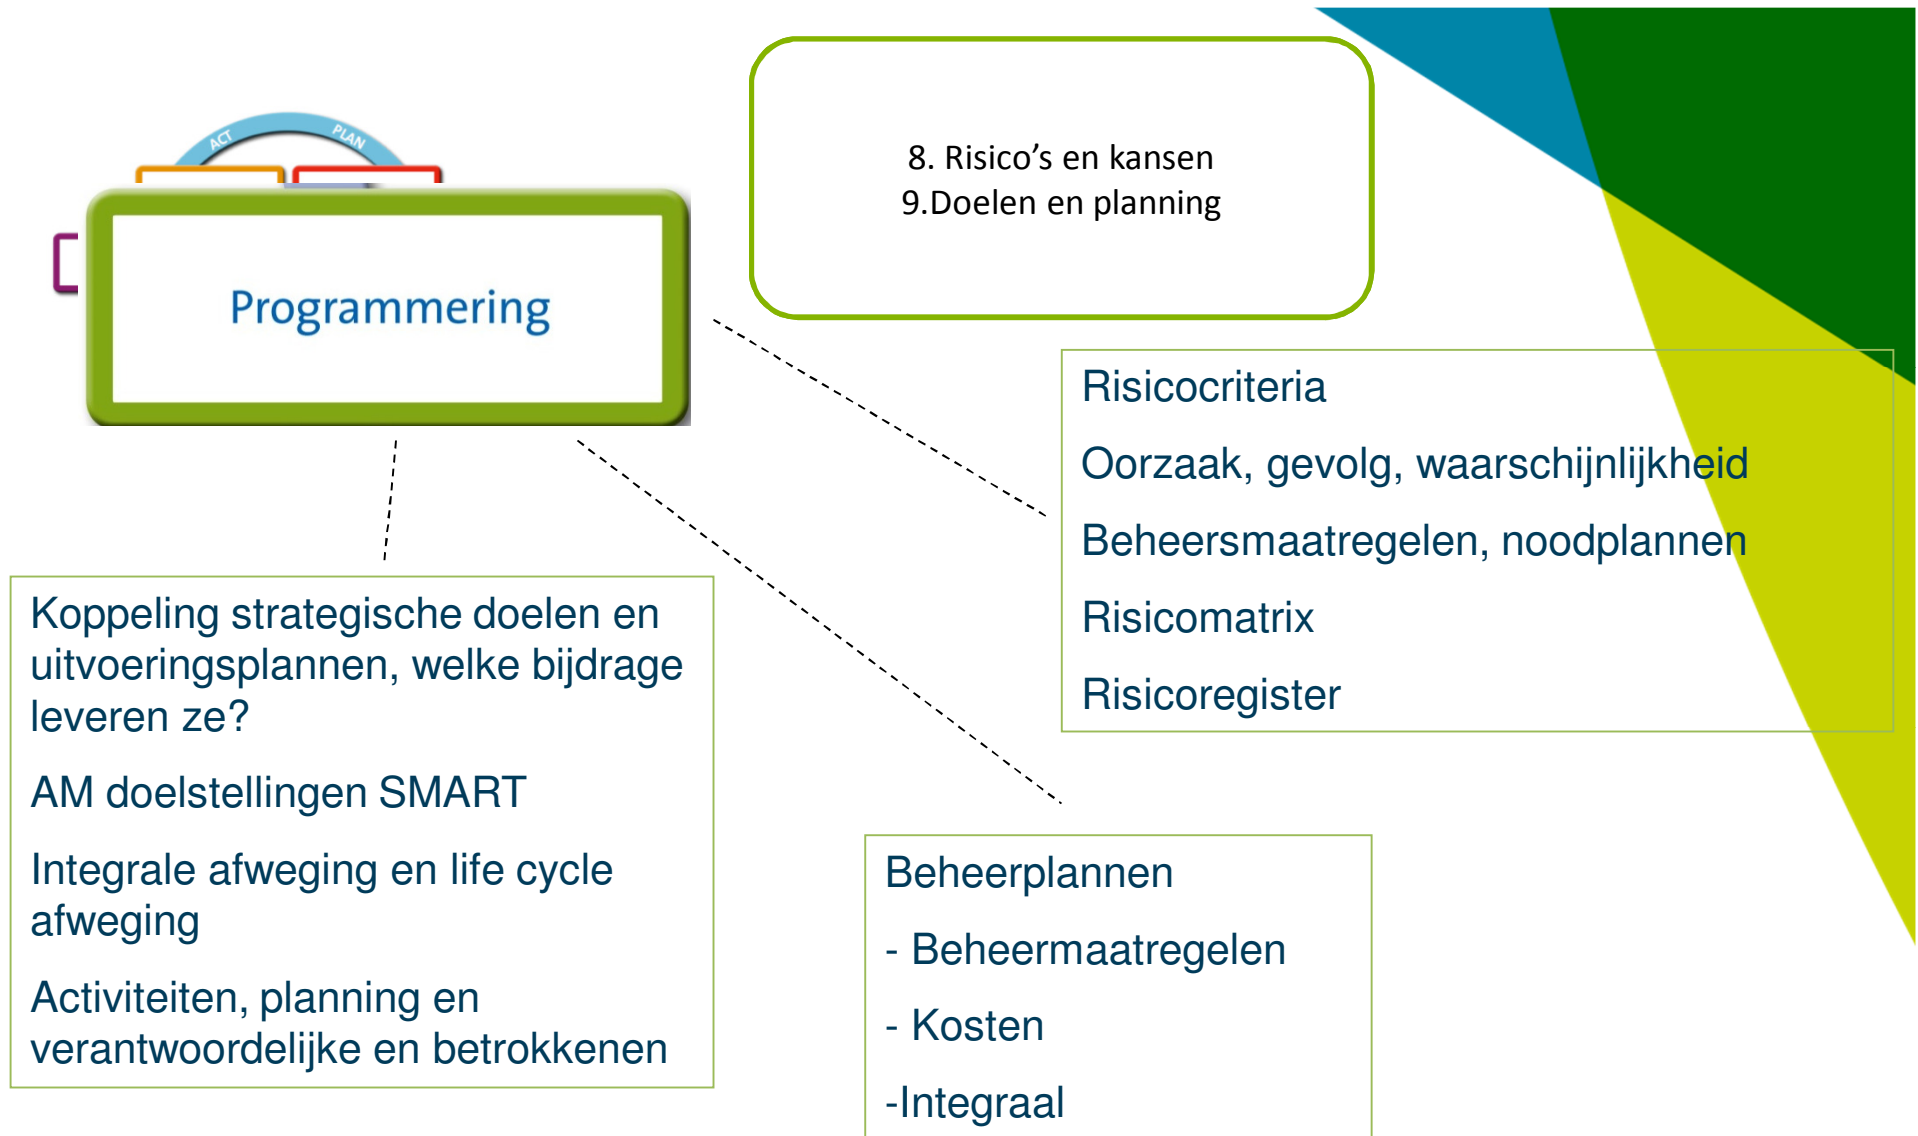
ACT

PLAN

Programmering

8. Risico's en kansen
9.Doelen en planning

Risicocriteria

Oorzaak, gevolg, waarschijnlijkheid

Beheersmaatregelen, noodplannen

Risicomatrix

Risicoregister

Koppeling strategische doelen en uitvoeringsplannen, welke bijdrage leveren ze?

AM doelstellingen SMART

Integrale afweging en life cycle afweging

Activiteiten, planning en verantwoordelijke en betrokkenen

Beheerplannen

- Beheermaatregelen

- Kosten

-Integraal